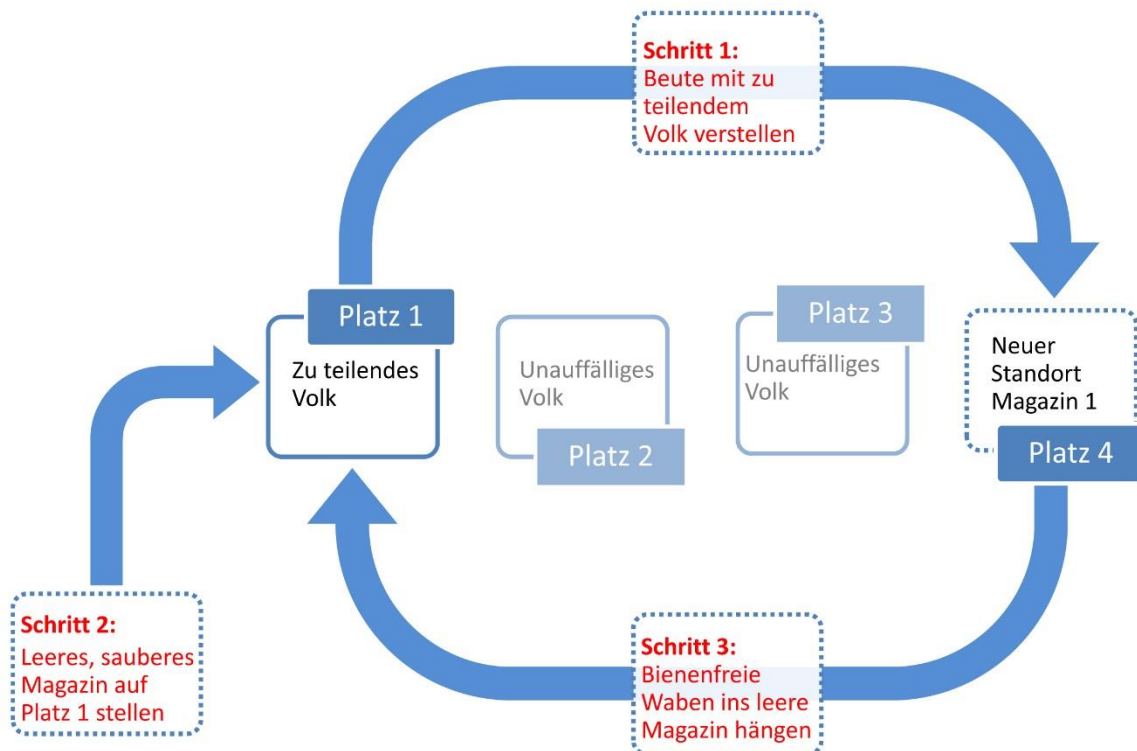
Schritt 1:
Beute mit zu teilendem Volk verstellen

Platz 1
Zu teilendes Volk

Unauffälliges Volk
Platz 2

Platz 3
Unauffälliges Volk

Neuer Standort Magazin 1
Platz 4

Schritt 2:
Leeres, sauberes Magazin auf Platz 1 stellen

Schritt 3:
Bienenfreie Waben ins leere Magazin hängen